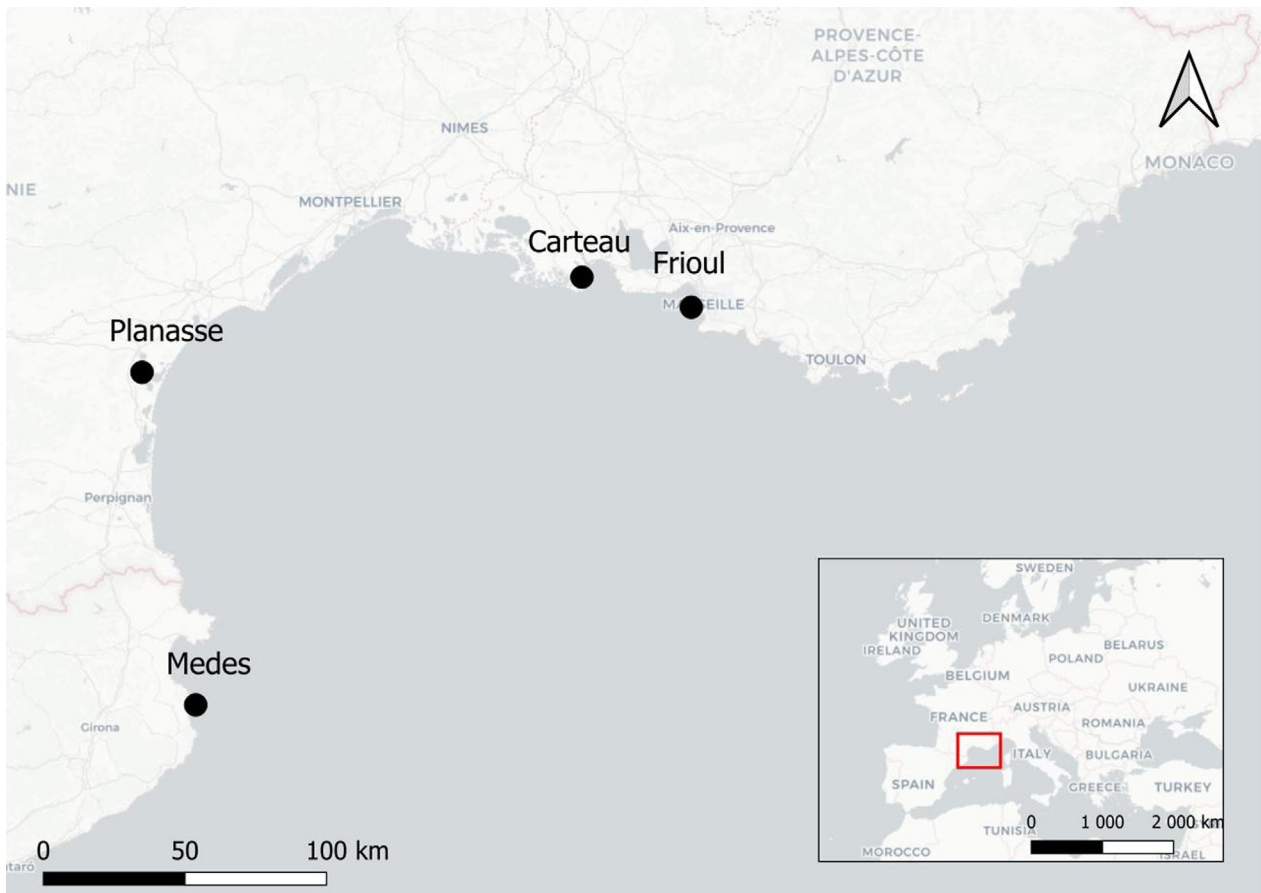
PROVENCE-ALPES-CÔTE D'AZUR

NIMES

MONACO

NIE

MONTPELLIER

Aix-en-Provence

Carteau

Frioul

M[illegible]EILLE

Planasse

TOULON

Perpignan

Medes

Girona

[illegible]taro

0 50 100 km

SWEDEN

UNITED KINGDOM

DENMARK

IRELAND

BELARUS

POLAND

BELGIUM

UKRAINE

FRANCE

AUSTRIA

ROMANIA

ITALY

BULGARIA

SPAIN

GREECE

TURKEY

TUNISIA

MOROCCO

ISRAEL

0 1 000 2 000 km